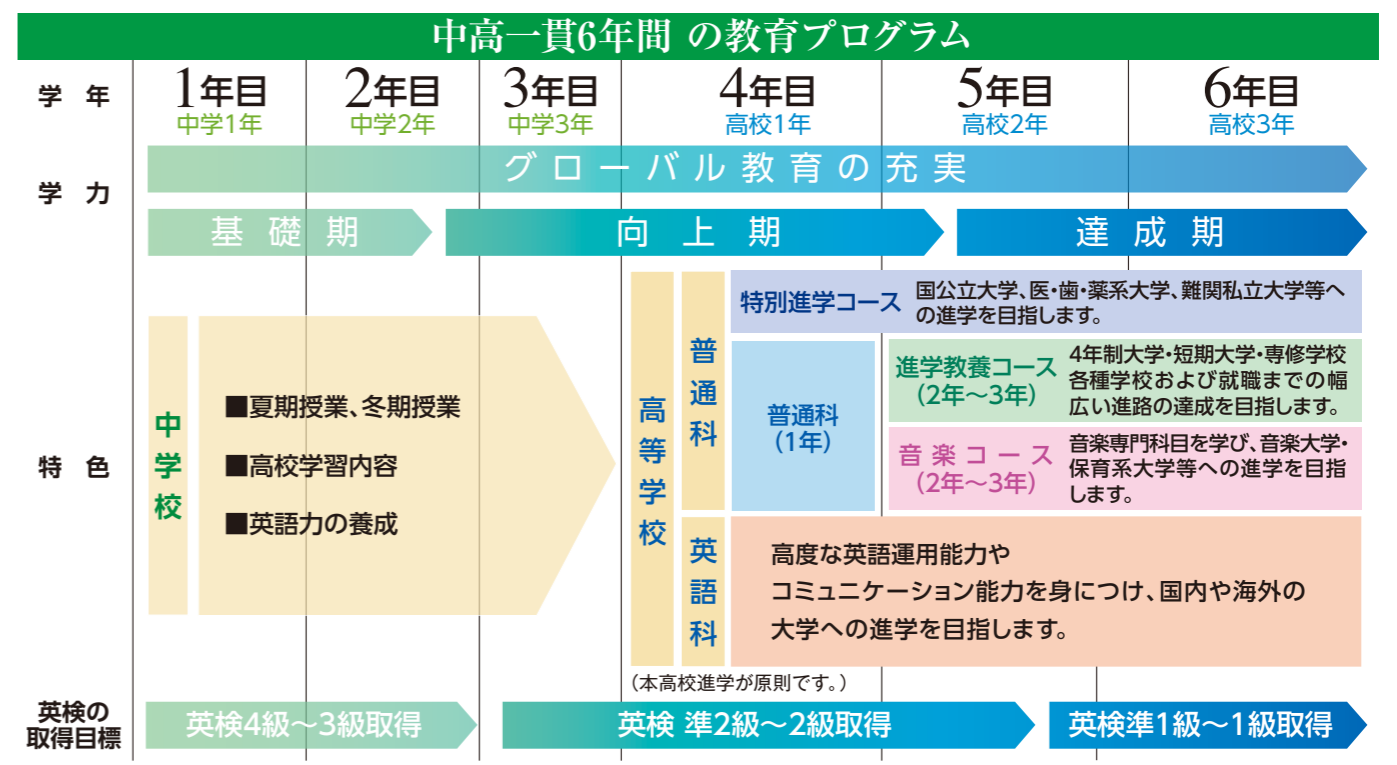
中高一貫6年間 の教育プログラム

| 学　年 | 1年目 中学1年 | 2年目 中学2年 | 3年目 中学3年 | 4年目 高校1年 | 5年目 高校2年 | 6年目 高校3年 |
|---|---|---|---|---|---|---|

学　力

グローバル教育の充実

基礎期

向上期

達成期

特　色

中学校

■夏期授業、冬期授業

■高校学習内容

■英語力の養成

高等学校

普通科

特別進学コース　国公立大学、医・歯・薬系大学、難関私立大学等への進学を目指します。

普通科（1年）

進学教養コース（2年〜3年）　4年制大学・短期大学・専修学校各種学校および就職までの幅広い進路の達成を目指します。

音楽コース（2年〜3年）　音楽専門科目を学び、音楽大学・保育系大学等への進学を目指します。

英語科

高度な英語運用能力やコミュニケーション能力を身につけ、国内や海外の大学への進学を目指します。

（本高校進学が原則です。）

英検の取得目標

英検4級〜3級取得

英検 準2級〜2級取得

英検準1級〜1級取得